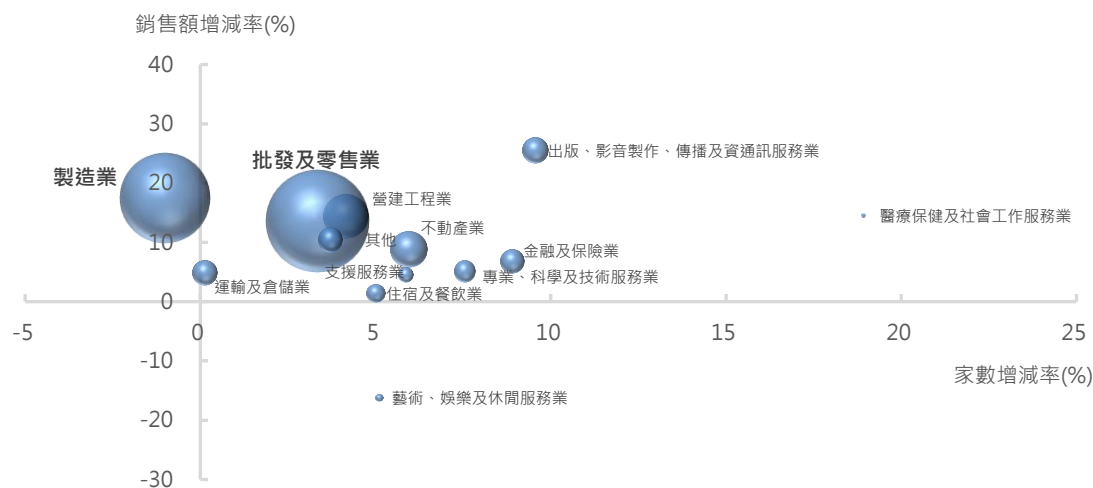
銷售額增減率(%)

40
30
20
10
0
-10
-20
-30

-5
0
5
10
15
20
25

家數增減率(%)

製造業
批發及零售業
出版、影音製作、傳播及資通訊服務業
營建工程業
醫療保健及社會工作服務業
不動產業
其他
金融及保險業
支援服務業
專業、科學及技術服務業
運輸及倉儲業
住宿及餐飲業
藝術、娛樂及休閒服務業